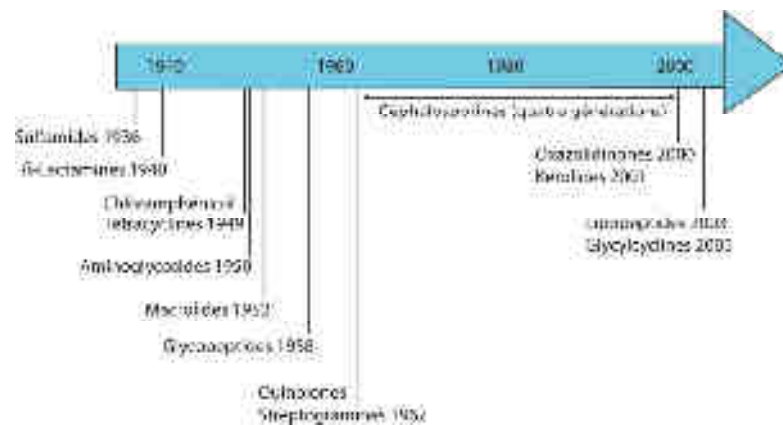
1940

1960

1980

2000

Céphalosporines (quatre générations)

Sulfamides 1936

β-Lactamines 1940

Chloramphénicol tétracyclines 1949

Aminoglycosides 1950

Macrolides 1952

Glycopeptides 1958

Quinolones Streptogramines 1962

Oxazolidinones 2000

Kétolides 2001

Lipopeptides 2003

Glycylcyclines 2005